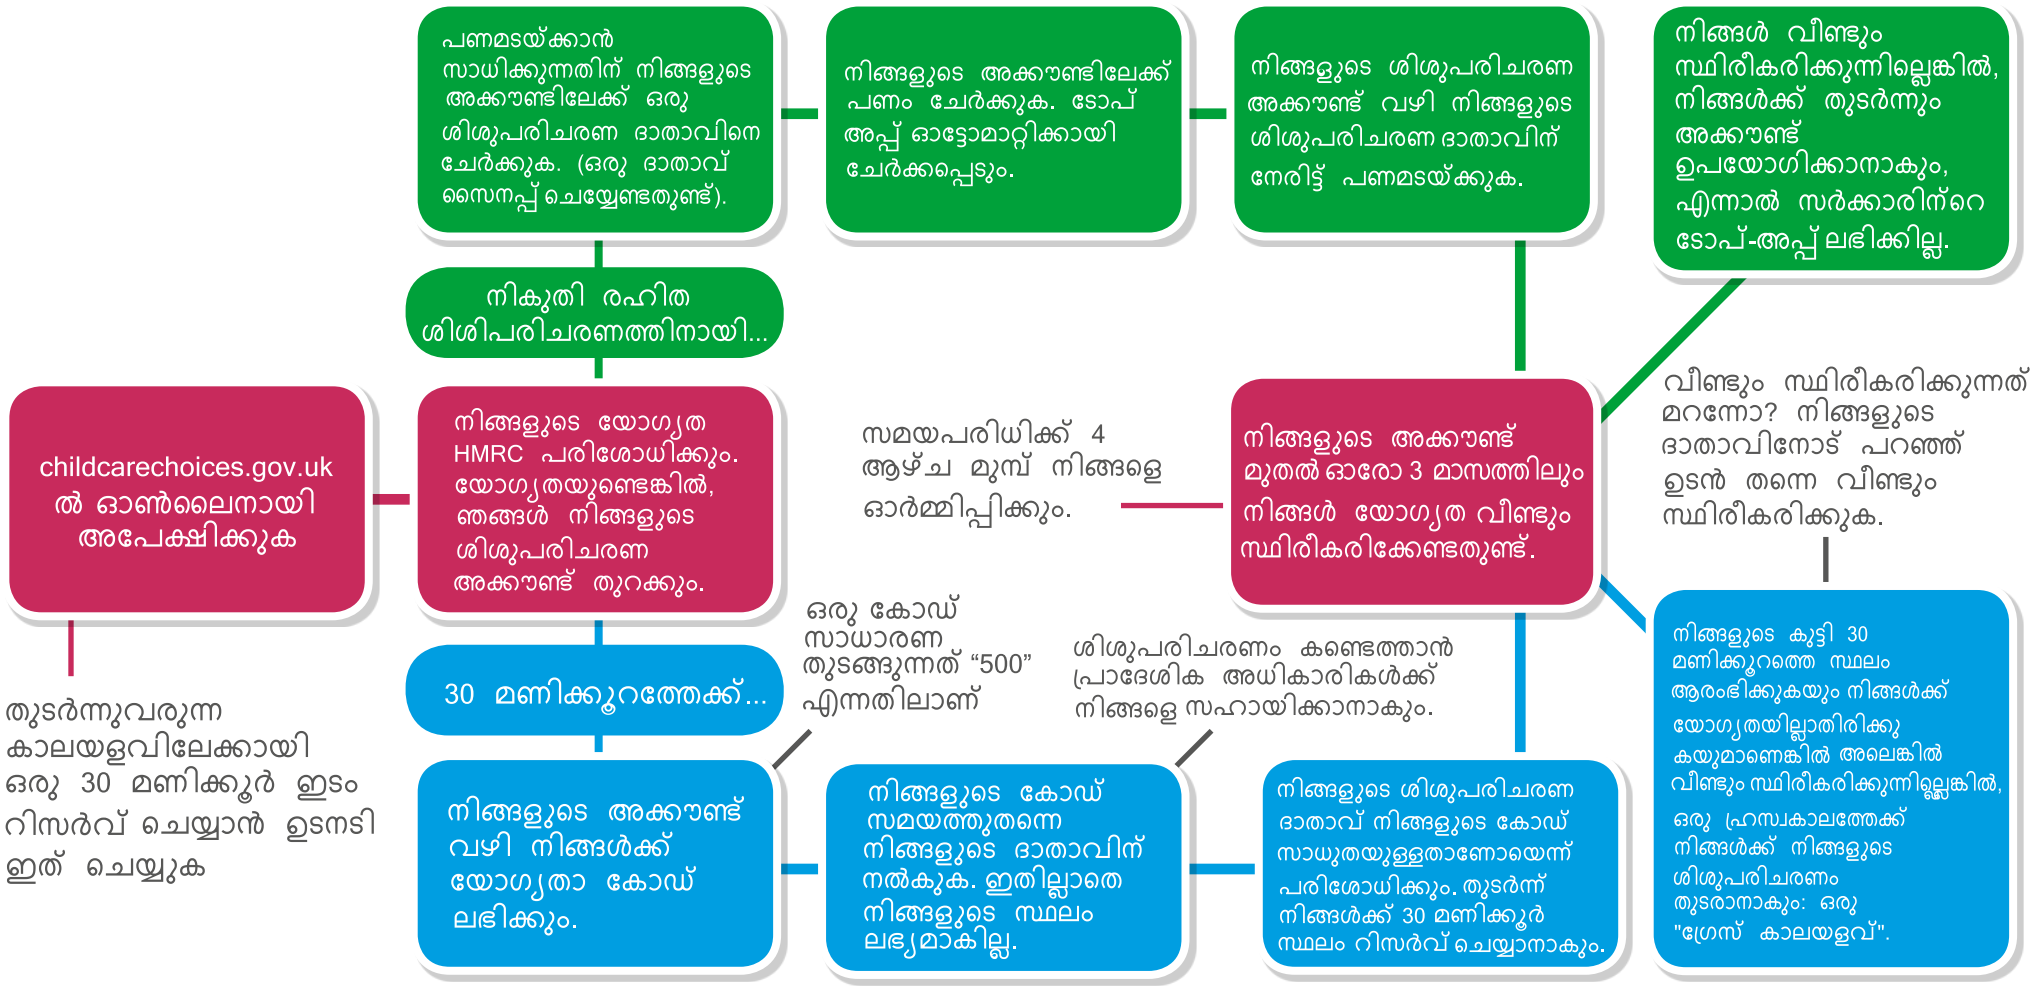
പണമടയ്ക്കാൻ സാധിക്കുന്നതിന് നിങ്ങളുടെ അക്കൗണ്ടിലേക്ക് ഒരു ശിശുപരിചരണ ദാതാവിനെ ചേർക്കുക. (ഒരു ദാതാവ് സൈനപ്പ് ചെയ്യേണ്ടതുണ്ട്).

നിങ്ങളുടെ അക്കൗണ്ടിലേക്ക് പണം ചേർക്കുക. ടോപ് അപ്പ് ഓട്ടോമാറ്റിക്കായി ചേർക്കപ്പെടും.

നിങ്ങളുടെ ശിശുപരിചരണ അക്കൗണ്ട് വഴി നിങ്ങളുടെ ശിശുപരിചരണ ദാതാവിന് നേരിട്ട് പണമടയ്ക്കുക.

നിങ്ങൾ വീണ്ടും സ്ഥിരീകരിക്കുന്നില്ലെങ്കിൽ, നിങ്ങൾക്ക് തുടർന്നും അക്കൗണ്ട് ഉപയോഗിക്കാനാകും, എന്നാൽ സർക്കാരിന്റെ ടോപ്-അപ്പ് ലഭിക്കില്ല.

നികുതി രഹിത ശിശിപരിചരണത്തിനായി...

childcarechoices.gov.uk ൽ ഓൺലൈനായി അപേക്ഷിക്കുക

നിങ്ങളുടെ യോഗ്യത HMRC പരിശോധിക്കും. യോഗ്യതയുണ്ടെങ്കിൽ, ഞങ്ങൾ നിങ്ങളുടെ ശിശുപരിചരണ അക്കൗണ്ട് തുറക്കും.

സമയപരിധിക്ക് 4 ആഴ്ച മുമ്പ് നിങ്ങളെ ഓർമ്മിപ്പിക്കും.

നിങ്ങളുടെ അക്കൗണ്ട് മുതൽ ഓരോ 3 മാസത്തിലും നിങ്ങൾ യോഗ്യത വീണ്ടും സ്ഥിരീകരിക്കേണ്ടതുണ്ട്.

വീണ്ടും സ്ഥിരീകരിക്കുന്നത് മറന്നോ? നിങ്ങളുടെ ദാതാവിനോട് പറഞ്ഞ് ഉടൻ തന്നെ വീണ്ടും സ്ഥിരീകരിക്കുക.

തുടർന്നുവരുന്ന കാലയളവിലേക്കായി ഒരു 30 മണിക്കൂർ ഇടം റിസർവ് ചെയ്യാൻ ഉടനടി ഇത് ചെയ്യുക

30 മണിക്കൂറത്തേക്ക്...

ഒരു കോഡ് സാധാരണ തുടങ്ങുന്നത് “500” എന്നതിലാണ്

ശിശുപരിചരണം കണ്ടെത്താൻ പ്രാദേശിക അധികാരികൾക്ക് നിങ്ങളെ സഹായിക്കാനാകും.

നിങ്ങളുടെ കുട്ടി 30 മണിക്കൂറത്തെ സ്ഥലം ആരംഭിക്കുകയും നിങ്ങൾക്ക് യോഗ്യതയില്ലാതിരിക്കുകയുമാണെങ്കിൽ അലെങ്കിൽ വീണ്ടും സ്ഥിരീകരിക്കുന്നില്ലെങ്കിൽ, ഒരു ഹ്രസ്വകാലത്തേക്ക് നിങ്ങൾക്ക് നിങ്ങളുടെ ശിശുപരിചരണം തുടരാനാകും: ഒരു "ഗ്രേസ് കാലയളവ്".

നിങ്ങളുടെ അക്കൗണ്ട് വഴി നിങ്ങൾക്ക് യോഗ്യതാ കോഡ് ലഭിക്കും.

നിങ്ങളുടെ കോഡ് സമയത്തുതന്നെ നിങ്ങളുടെ ദാതാവിന് നൽകുക. ഇതില്ലാതെ നിങ്ങളുടെ സ്ഥലം ലഭ്യമാകില്ല.

നിങ്ങളുടെ ശിശുപരിചരണ ദാതാവ് നിങ്ങളുടെ കോഡ് സാധുതയുള്ളതാണോയെന്ന് പരിശോധിക്കും. തുടർന്ന് നിങ്ങൾക്ക് 30 മണിക്കൂർ സ്ഥലം റിസർവ് ചെയ്യാനാകും.